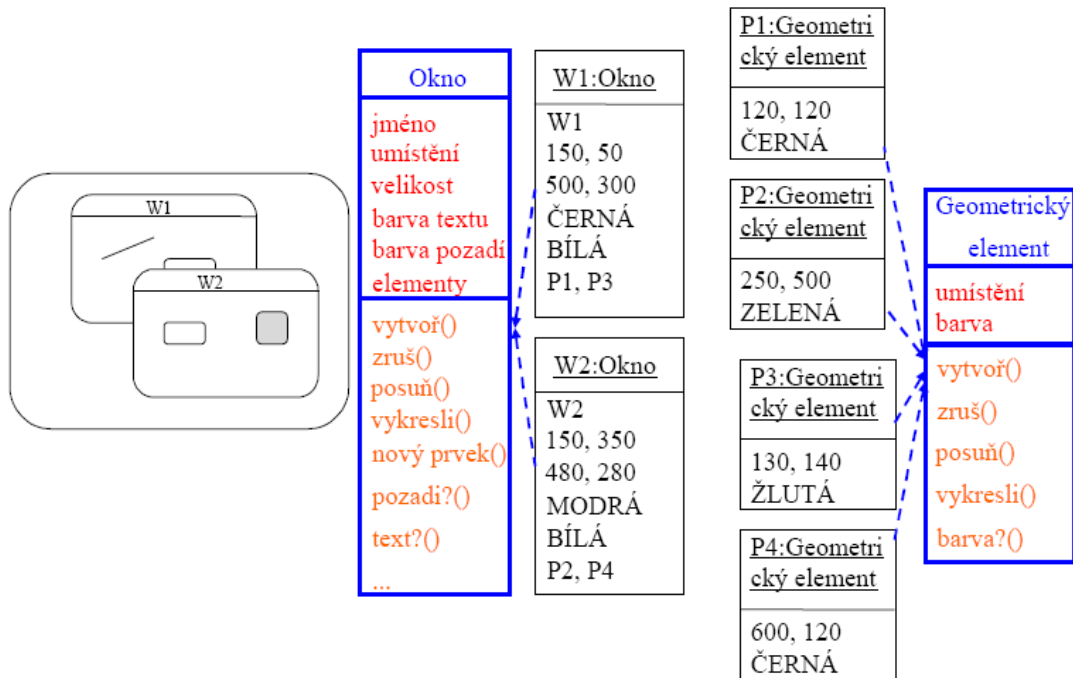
W1

W2

Okno

jméno
umístění
velikost
barva textu
barva pozadí
elementy

vytvoř()
zruš()
posuň()
vykresli()
nový prvek()
pozadi?()
text?()
...

W1:Okno

W1
150, 50
500, 300
ČERNÁ
BÍLÁ
P1, P3

W2:Okno

W2
150, 350
480, 280
MODRÁ
BÍLÁ
P2, P4

P1:Geometrický element

120, 120
ČERNÁ

P2:Geometrický element

250, 500
ZELENÁ

P3:Geometrický element

130, 140
ŽLUTÁ

P4:Geometrický element

600, 120
ČERNÁ

Geometrický element

umístění
barva

vytvoř()
zruš()
posuň()
vykresli()
barva?()